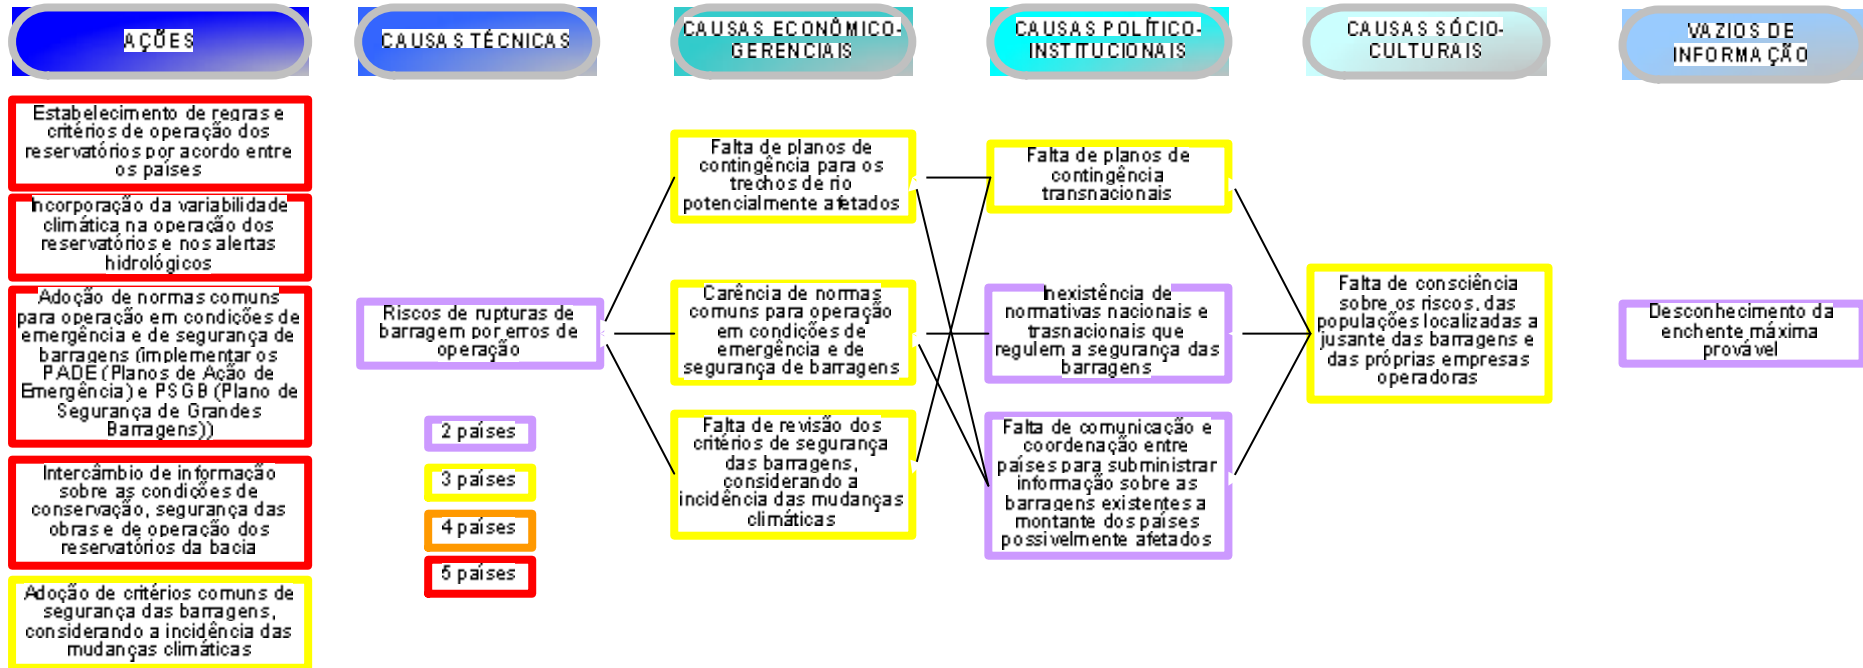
AÇÕES

CAUSAS TÉCNICAS

CAUSAS ECONÔMICO-GERENCIAIS

CAUSAS POLÍTICO-INSTITUCIONAIS

CAUSAS SÓCIO-CULTURAIS

VAZIOS DE INFORMAÇÃO

Estabelecimento de regras e critérios de operação dos reservatórios por acordo entre os países

Incorporação da variabilidade climática na operação dos reservatórios e nos alertas hidrológicos

Adoção de normas comuns para operação em condições de emergência e de segurança de barragens (implementar os PADE (Planos de Ação de Emergência) e PSGB (Plano de Segurança de Grandes Barragens))

Intercâmbio de informação sobre as condições de conservação, segurança das obras e de operação dos reservatórios da bacia

Adoção de critérios comuns de segurança das barragens, considerando a incidência das mudanças climáticas

Riscos de rupturas de barragem por erros de operação

2 países

3 países

4 países

5 países

Falta de planos de contingência para os trechos de rio potencialmente afetados

Carência de normas comuns para operação em condições de emergência e de segurança de barragens

Falta de revisão dos critérios de segurança das barragens, considerando a incidência das mudanças climáticas

Falta de planos de contingência transnacionais

Inexistência de normativas nacionais e trasnacionais que regulem a segurança das barragens

Falta de comunicação e coordenação entre países para subministrar informação sobre as barragens existentes a montante dos países possivelmente afetados

Falta de consciência sobre os riscos, das populações localizadas a jusante das barragens e das próprias empresas operadoras

Desconhecimento da enchente máxima provável